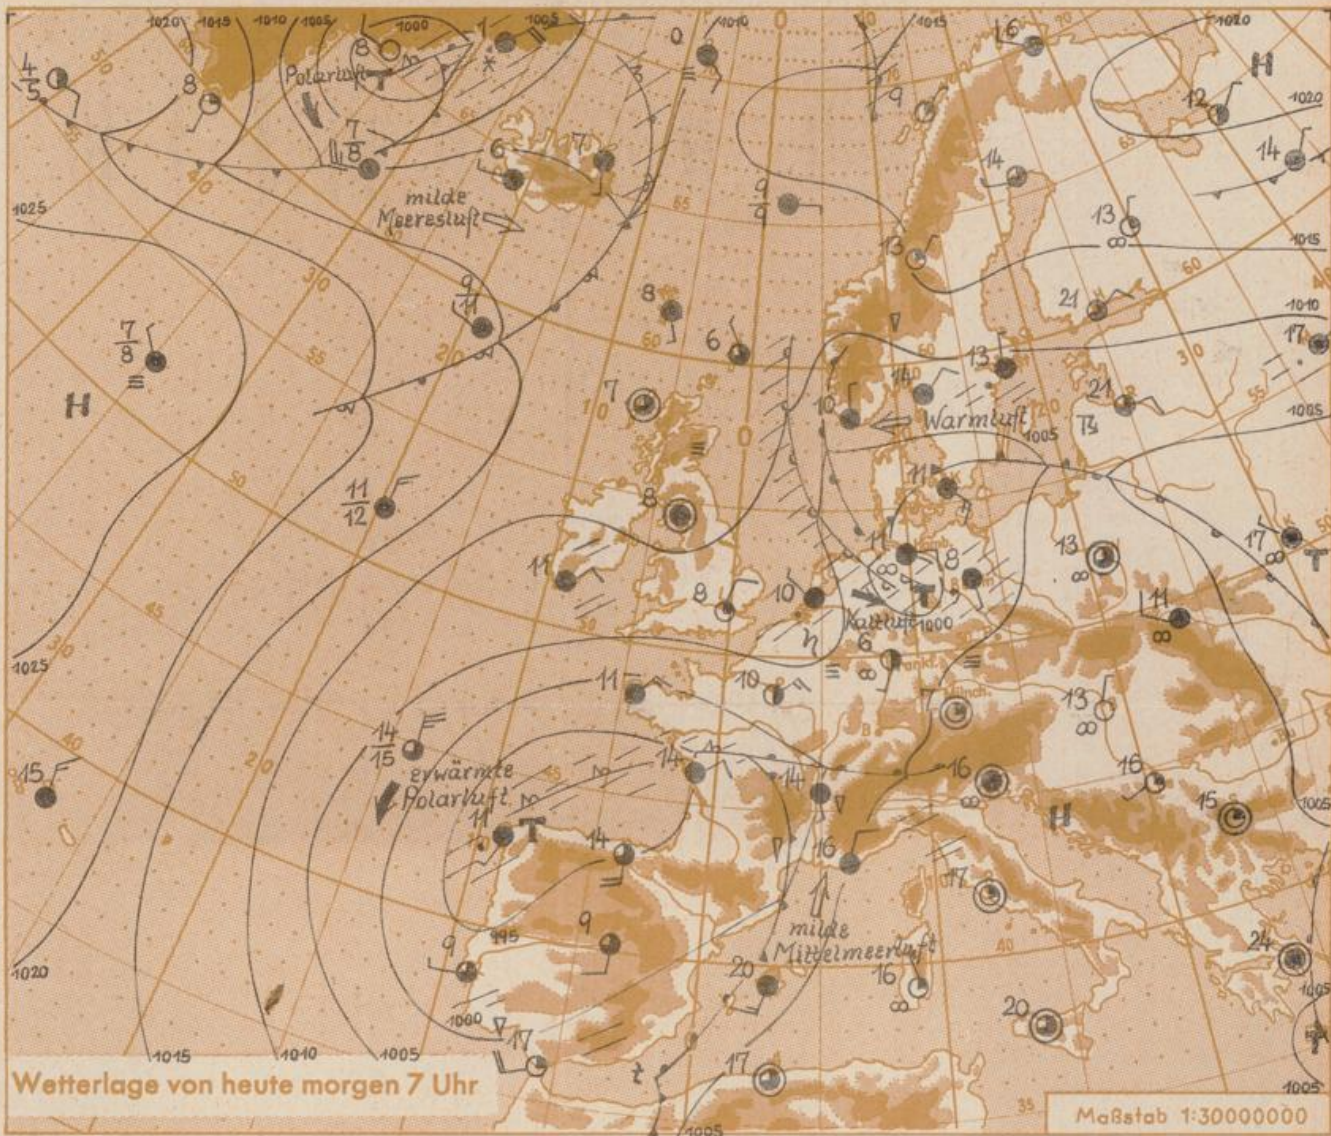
1020 1015 1010 1005 1000 1005 1010 1015 1020

$\frac{4}{5}$ 8 8 Polarluft 1 0 16 H 12 1020

$\frac{7}{8}$ 6 17 14

milde Meeresluft $\frac{9}{9}$ 13 1015

1025 9 14

$\frac{9}{11}$ 8 21 1010

$\frac{7}{8}$ 6 13 17

H 7 14 10 21 1005

Warmluft 1005

11

$\frac{11}{12}$ 8 11 13 17 T

8 8 10 T 11

Kaltluft 1000

1025 6

11 10 13

$\frac{14}{15}$

15 erwärmte Polarluft 14 14 16 16 H 15 1005

11 T 14 16

17

9 9 milde Mittelmeerluft 24

995 20 16

1000 20 1005

17 17

1015 1010 1005 1005 1005

Wetterlage von heute morgen 7 Uhr

Maßstab 1:30000000